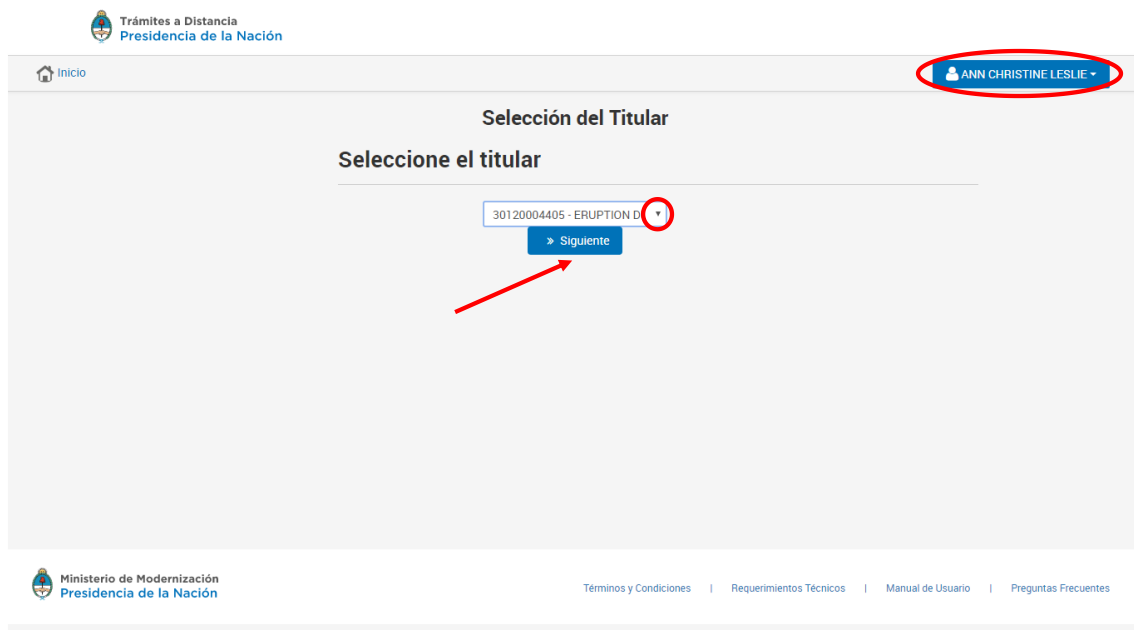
Trámites a Distancia
Presidencia de la Nación

Inicio

ANN CHRISTINE LESLIE

Selección del Titular

Seleccione el titular

30120004405 - ERUPTION D

» Siguiente

Ministerio de Modernización
Presidencia de la Nación

Términos y Condiciones | Requerimientos Técnicos | Manual de Usuario | Preguntas Frecuentes